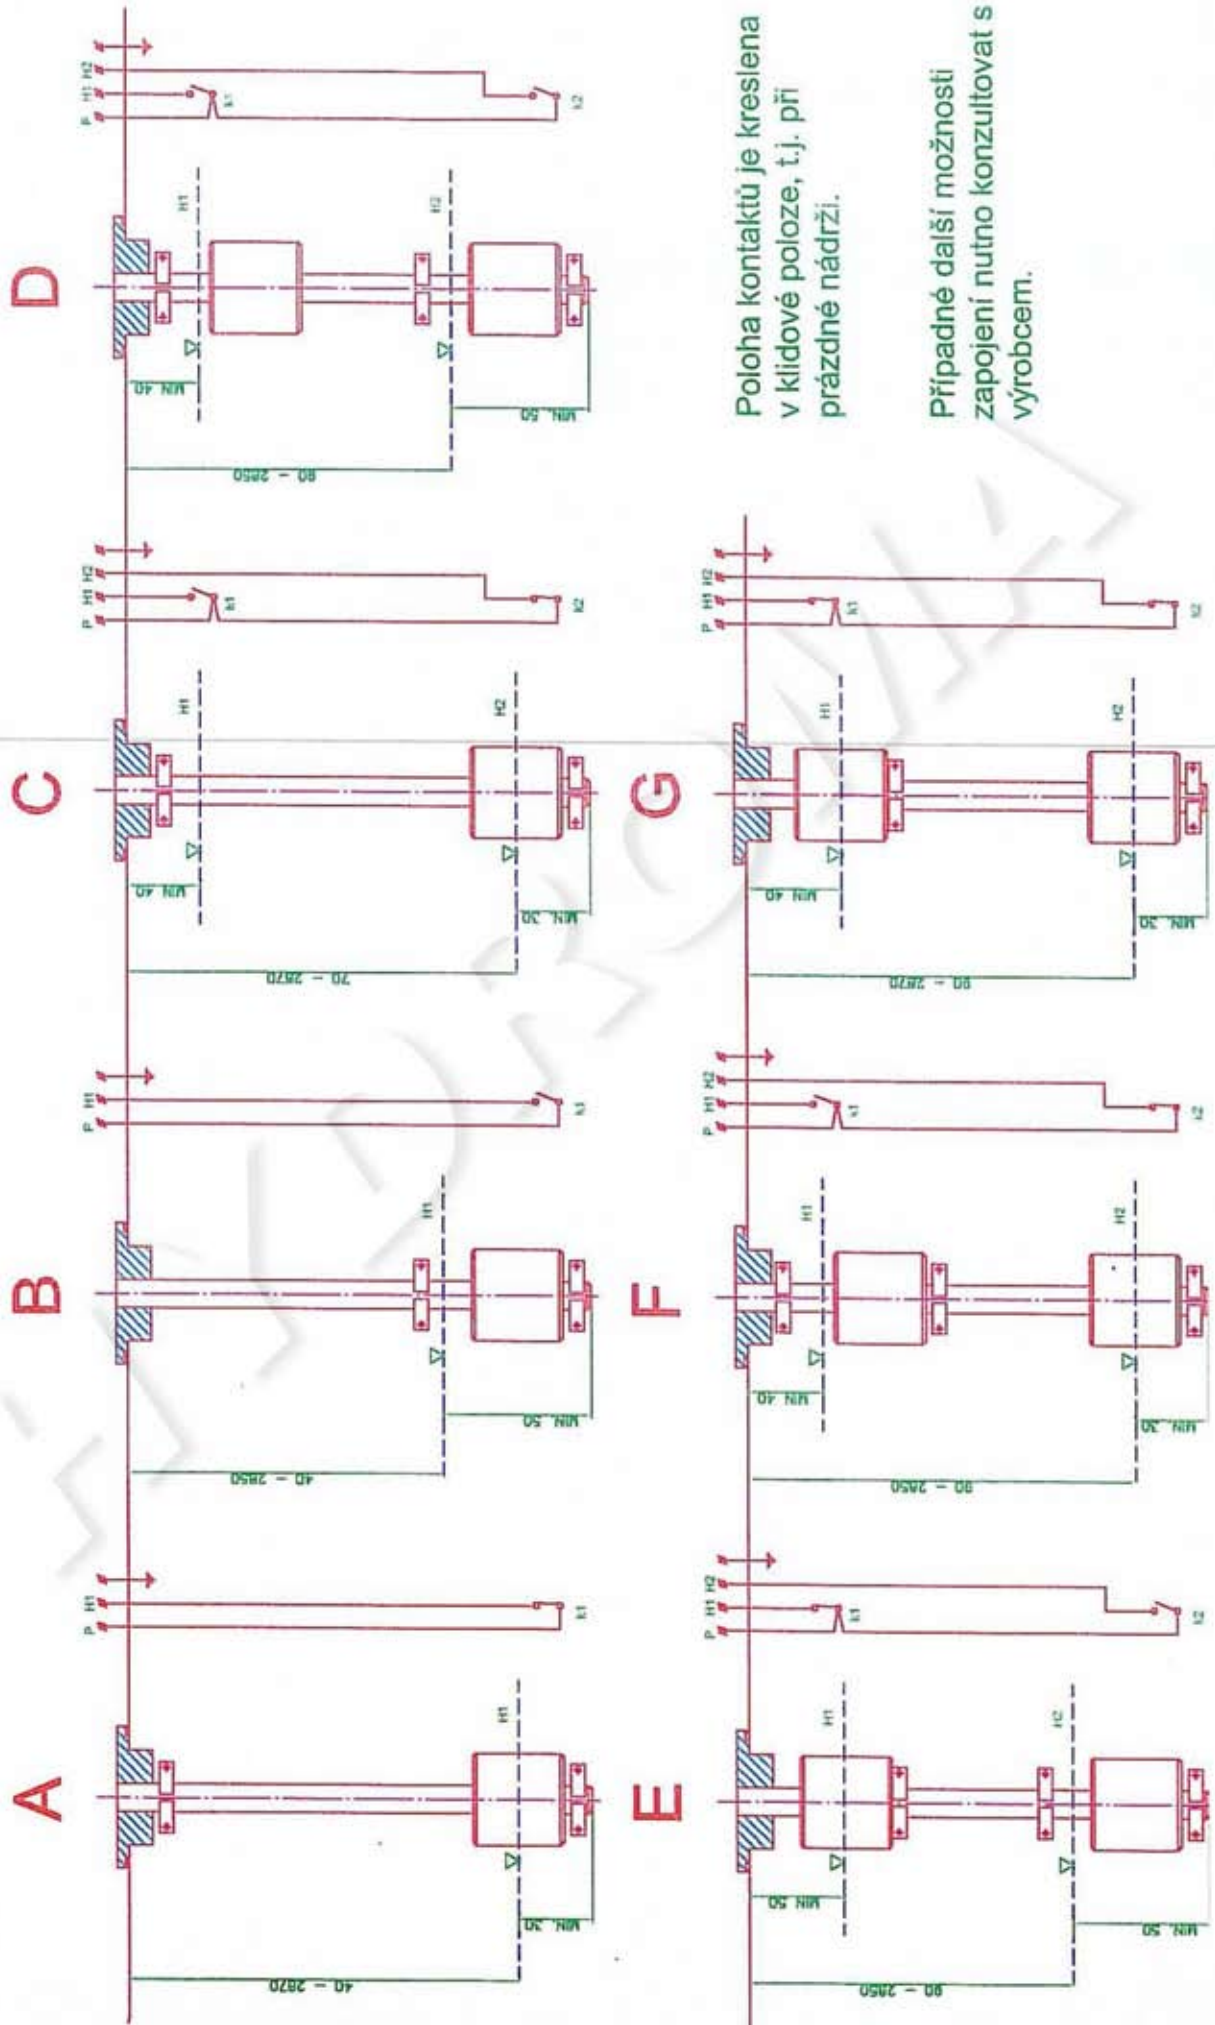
A

40 – 2870

MIN 30

H1

P H1

k1

B

40 – 2850

MIN 50

H1

P H1

k1

C

70 – 2870

MIN 40

MIN 30

H1

H2

P H1 H2

k1

k2

D

80 – 2850

MIN 40

MIN 50

H1

H2

P H1 H2

k1

k2

E

80 – 2850

MIN 50

MIN 50

H1

H2

P H1 H2

k1

k2

F

80 – 2850

MIN 40

MIN 30

H1

H2

P H1 H2

k1

k2

G

80 – 2870

MIN 40

MIN 30

H1

H2

P H1 H2

k1

k2

Poloha kontaktů je kreslena v klidové poloze, t.j. při prázdné nádrži.

Případné další možnosti zapojení nutno konzultovat s výrobcem.